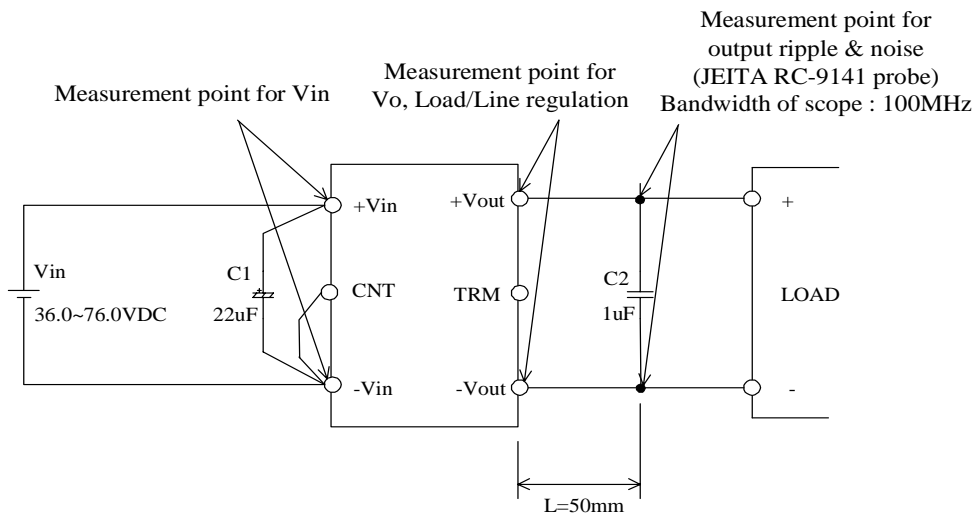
Measurement point for Vin

Measurement point for Vo, Load/Line regulation

Measurement point for output ripple & noise (JEITA RC-9141 probe) Bandwidth of scope : 100MHz

+Vin

CNT

-Vin

+Vout

TRM

-Vout

Vin

36.0~76.0VDC

C1

22uF

C2

1uF

+

LOAD

-

L=50mm